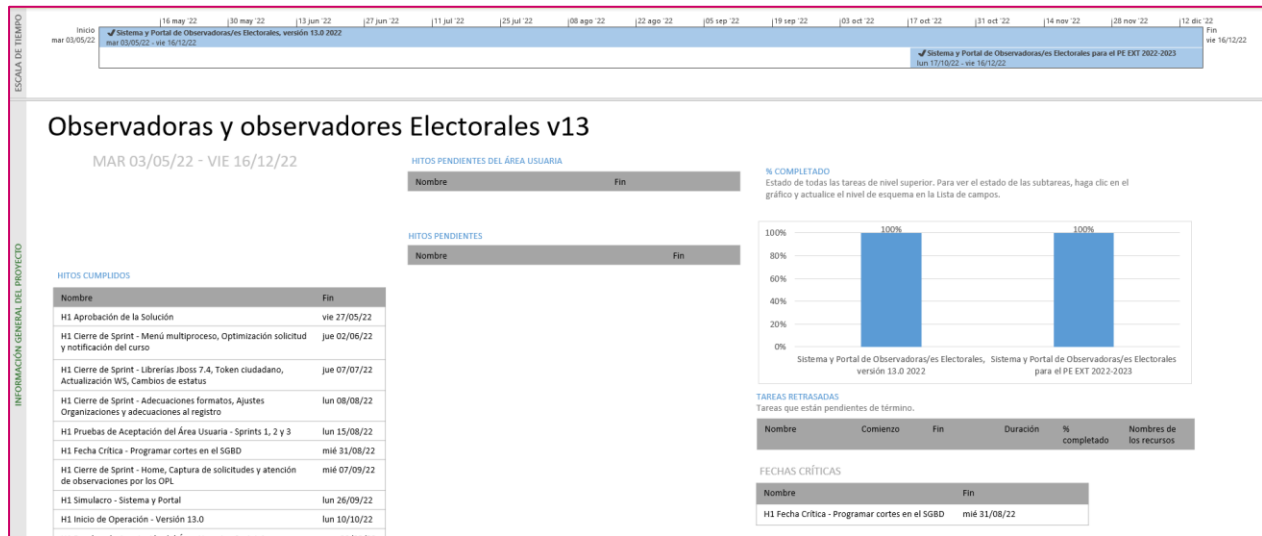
ESCALA DE TIEMPO

Inicio
mar 03/05/22

16 may '22 | 30 may '22 | 13 jun '22 | 27 jun '22 | 11 jul '22 | 25 jul '22 | 08 ago '22 | 22 ago '22 | 05 sep '22 | 19 sep '22 | 03 oct '22 | 17 oct '22 | 31 oct '22 | 14 nov '22 | 28 nov '22 | 12 dic '22

Fin
vie 16/12/22

Sistema y Portal de Observadoras/es Electorales, versión 13.0 2022
mar 03/05/22 - vie 16/12/22

Sistema y Portal de Observadoras/es Electorales para el PE EXT 2022-2023
lun 17/10/22 - vie 16/12/22

INFORMACIÓN GENERAL DEL PROYECTO

Observadoras y observadores Electorales v13

MAR 03/05/22 - VIE 16/12/22

HITOS PENDIENTES DEL ÁREA USUARIA

| Nombre | Fin |
|---|---|

HITOS PENDIENTES

| Nombre | Fin |
|---|---|

HITOS CUMPLIDOS

| Nombre | Fin |
|---|---|
| H1 Aprobación de la Solución | vie 27/05/22 |
| H1 Cierre de Sprint - Menú multiproceso, Optimización solicitud y notificación del curso | jue 02/06/22 |
| H1 Cierre de Sprint - Librerías Jboss 7.4, Token ciudadano, Actualización WS, Cambios de estatus | jue 07/07/22 |
| H1 Cierre de Sprint - Adecuaciones formatos, Ajustes Organizaciones y adecuaciones al registro | lun 08/08/22 |
| H1 Pruebas de Aceptación del Área Usuaria - Sprints 1, 2 y 3 | lun 15/08/22 |
| H1 Fecha Crítica - Programar cortes en el SGBD | mié 31/08/22 |
| H1 Cierre de Sprint - Home, Captura de solicitudes y atención de observaciones por los OPL | mié 07/09/22 |
| H1 Simulacro - Sistema y Portal | lun 26/09/22 |
| H1 Inicio de Operación - Versión 13.0 | lun 10/10/22 |

% COMPLETADO
Estado de todas las tareas de nivel superior. Para ver el estado de las subtareas, haga clic en el gráfico y actualice el nivel de esquema en la Lista de campos.

100% 100%
100%
80%
60%
40%
20%
0%
Sistema y Portal de Observadoras/es Electorales, versión 13.0 2022
Sistema y Portal de Observadoras/es Electorales para el PE EXT 2022-2023

TAREAS RETRASADAS
Tareas que están pendientes de término.

| Nombre | Comienzo | Fin | Duración | % completado | Nombres de los recursos |
|---|---|---|---|---|---|

FECHAS CRÍTICAS

| Nombre | Fin |
|---|---|
| H1 Fecha Crítica - Programar cortes en el SGBD | mié 31/08/22 |